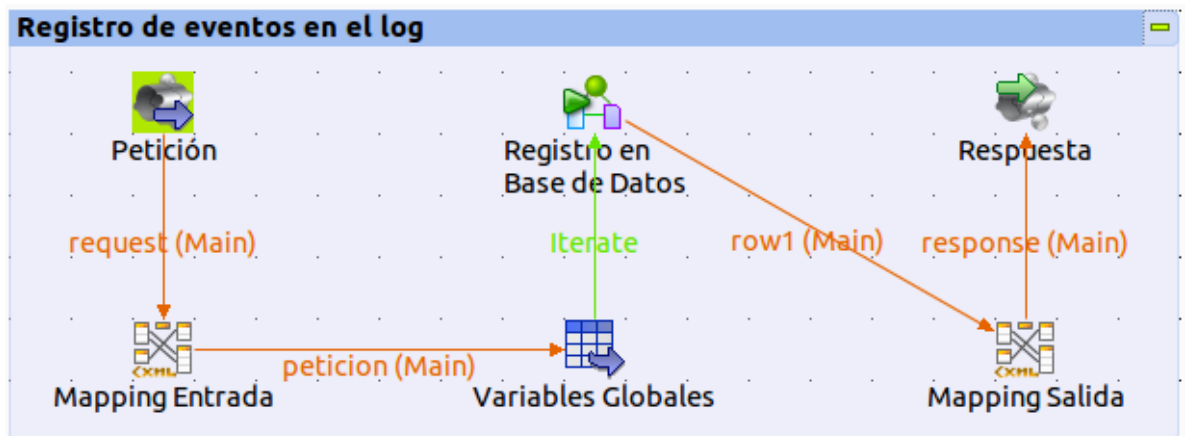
Registro de eventos en el log

Petición

Registro en Base de Datos

Respuesta

request (Main)

Iterate

row1 (Main)

response (Main)

<XML>

peticion (Main)

<XML>

Mapping Entrada

Variables Globales

Mapping Salida